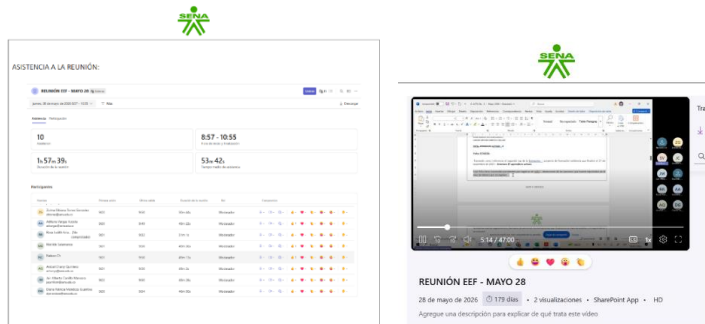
SENA

ASISTENCIA A LA REUNIÓN:

REUNIÓN EEF - MAYO 28

10
Asistentes

8:57 - 10:55
Hora de inicio y finalización

1h 57m 39s
Duración de la reunión

53m 42s
Tiempo medio de asistencia

Participantes

SENA

5:14 / 47:00

REUNIÓN EEF - MAYO 28

28 de mayo de 2026 · 179 días · 2 visualizaciones · SharePoint App · HD

Agregue una descripción para explicar de qué trata este vídeo